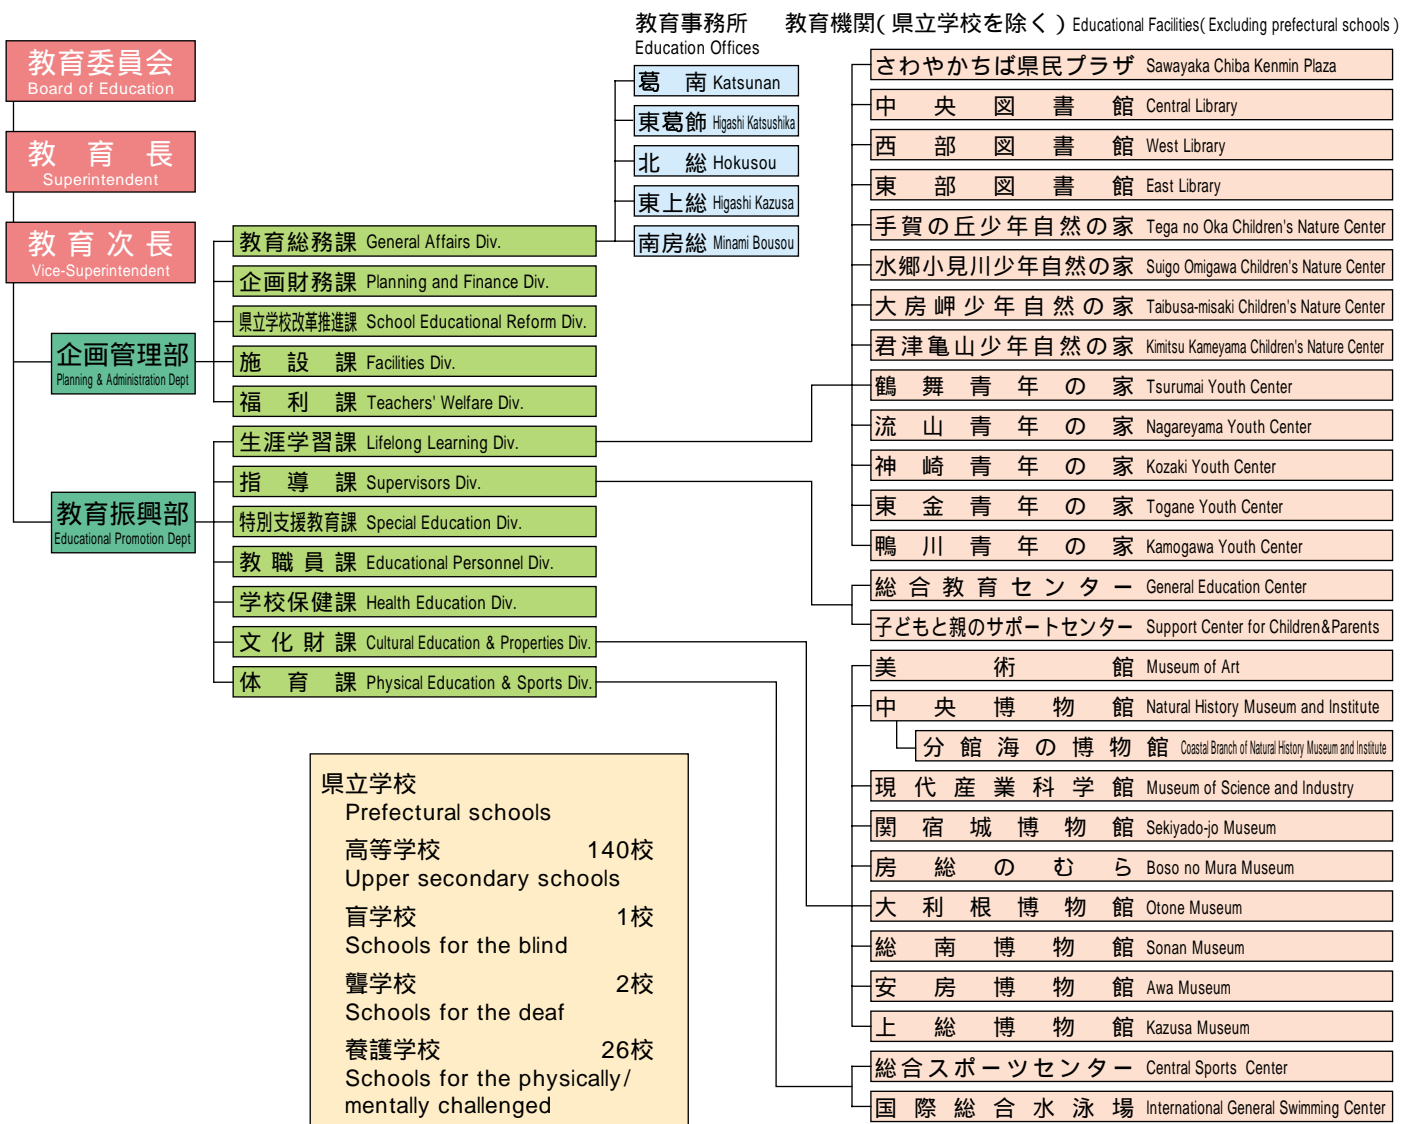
教育委員会
Board of Education

教育長
Superintendent

教育次長
Vice-Superintendent

企画管理部
Planning & Administration Dept

教育振興部
Educational Promotion Dept

教育総務課 General Affairs Div.
企画財務課 Planning and Finance Div.
県立学校改革推進課 School Educational Reform Div.
施設課 Facilities Div.
福利課 Teachers' Welfare Div.
生涯学習課 Lifelong Learning Div.
指導課 Supervisors Div.
特別支援教育課 Special Education Div.
教職員課 Educational Personnel Div.
学校保健課 Health Education Div.
文化財課 Cultural Education & Properties Div.
体育課 Physical Education & Sports Div.

教育事務所
Education Offices
葛南 Katsunan
東葛飾 Higashi Katsushika
北総 Hokusou
東上総 Higashi Kazusa
南房総 Minami Bousou

教育機関(県立学校を除く) Educational Facilities(Excluding prefectural schools)
さわやかちば県民プラザ Sawayaka Chiba Kenmin Plaza
中央図書館 Central Library
西部図書館 West Library
東部図書館 East Library
手賀の丘少年自然の家 Tega no Oka Children's Nature Center
水郷小見川少年自然の家 Suigo Omigawa Children's Nature Center
大房岬少年自然の家 Taibusa-misaki Children's Nature Center
君津亀山少年自然の家 Kimitsu Kameyama Children's Nature Center
鶴舞青年の家 Tsurumai Youth Center
流山青年の家 Nagareyama Youth Center
神崎青年の家 Kozaki Youth Center
東金青年の家 Togane Youth Center
鴨川青年の家 Kamogawa Youth Center
総合教育センター General Education Center
子どもと親のサポートセンター Support Center for Children&Parents
美術館 Museum of Art
中央博物館 Natural History Museum and Institute
分館海の博物館 Coastal Branch of Natural History Museum and Institute
現代産業科学館 Museum of Science and Industry
関宿城博物館 Sekiyado-jo Museum
房総のむら Boso no Mura Museum
大利根博物館 Otone Museum
総南博物館 Sonan Museum
安房博物館 Awa Museum
上総博物館 Kazusa Museum
総合スポーツセンター Central Sports Center
国際総合水泳場 International General Swimming Center

県立学校
Prefectural schools
高等学校 140校
Upper secondary schools
盲学校 1校
Schools for the blind
聾学校 2校
Schools for the deaf
養護学校 26校
Schools for the physically/mentally challenged